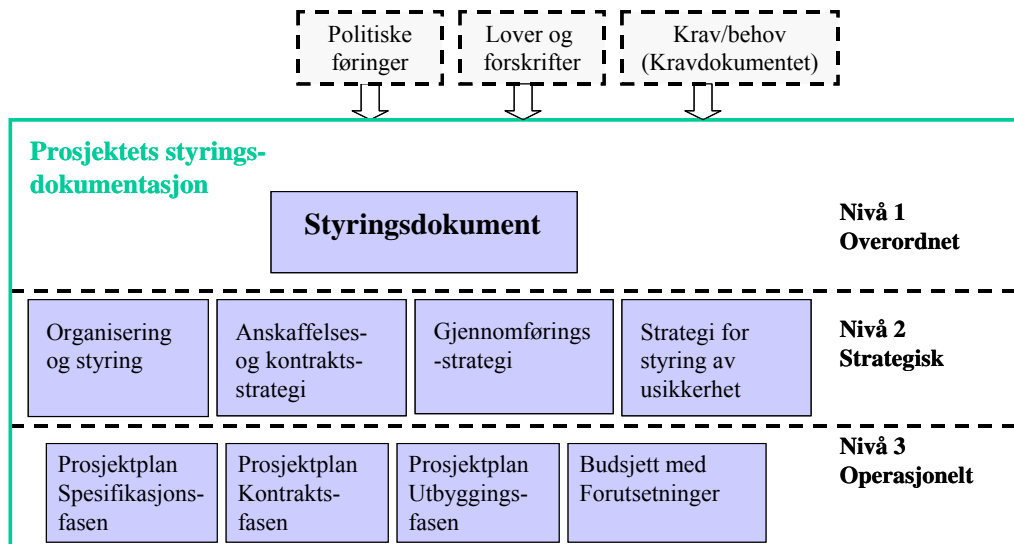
Politiske føringer

Lover og forskrifter

Krav/behov (Kravdokumentet)

Prosjektets styringsdokumentasjon

Styringsdokument

Nivå 1 Overordnet

Organisering og styring

Anskaffelses- og kontrakts- strategi

Gjennomførings -strategi

Strategi for styring av usikkerhet

Nivå 2 Strategisk

Nivå 3 Operasjonelt

Prosjektplan Spesifikasjons- fasen

Prosjektplan Kontrakts- fasen

Prosjektplan Utbyggings- fasen

Budsjett med Forutsetninger